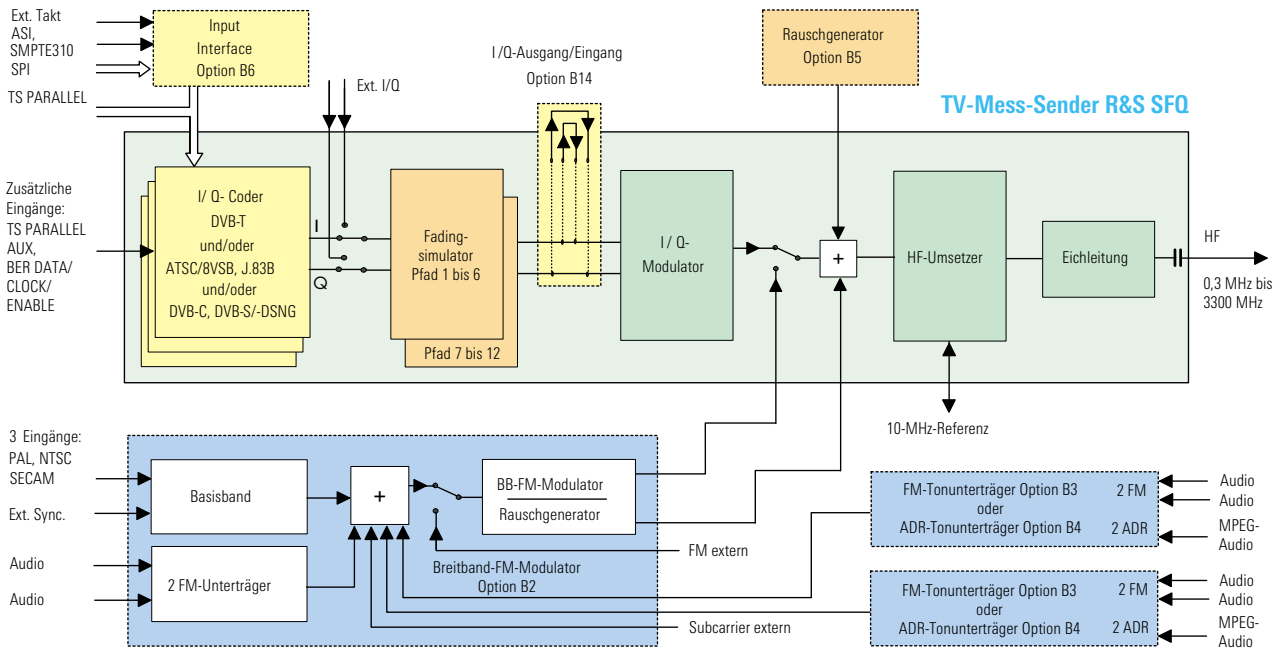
Ext. Takt
ASI,
SMPTE310
SPI

TS PARALLEL

Input
Interface
Option B6

Ext. I/Q

I /Q-Ausgang/Eingang
Option B14

Rauschgenerator
Option B5

TV-Mess-Sender R&S SFQ

Zusätzliche
Eingänge:
TS PARALLEL
AUX,
BER DATA/
CLOCK/
ENABLE

I/ Q- Coder
DVB-T
und/oder
ATSC/8VSB, J.83B
und/oder
DVB-C, DVB-S/-DSNG

I

Q

Fading-
simulator
Pfad 1 bis 6

Pfad 7 bis 12

I / Q-
Modulator

+

HF-Umsetzer

Eichleitung

HF

0,3 MHz bis
3300 MHz

10-MHz-Referenz

3 Eingänge:
PAL, NTSC
SECAM

Ext. Sync.

Basisband

+

BB-FM-Modulator

Rauschgenerator

Audio

Audio

2 FM-Unterträger

Breitband-FM-Modulator
Option B2

FM extern

Subcarrier extern

FM-Tonunterträger Option B3
oder
ADR-Tonunterträger Option B4

2 FM

2 ADR

Audio
Audio

MPEG-
Audio

FM-Tonunterträger Option B3
oder
ADR-Tonunterträger Option B4

2 FM

2 ADR

Audio
Audio

MPEG-
Audio